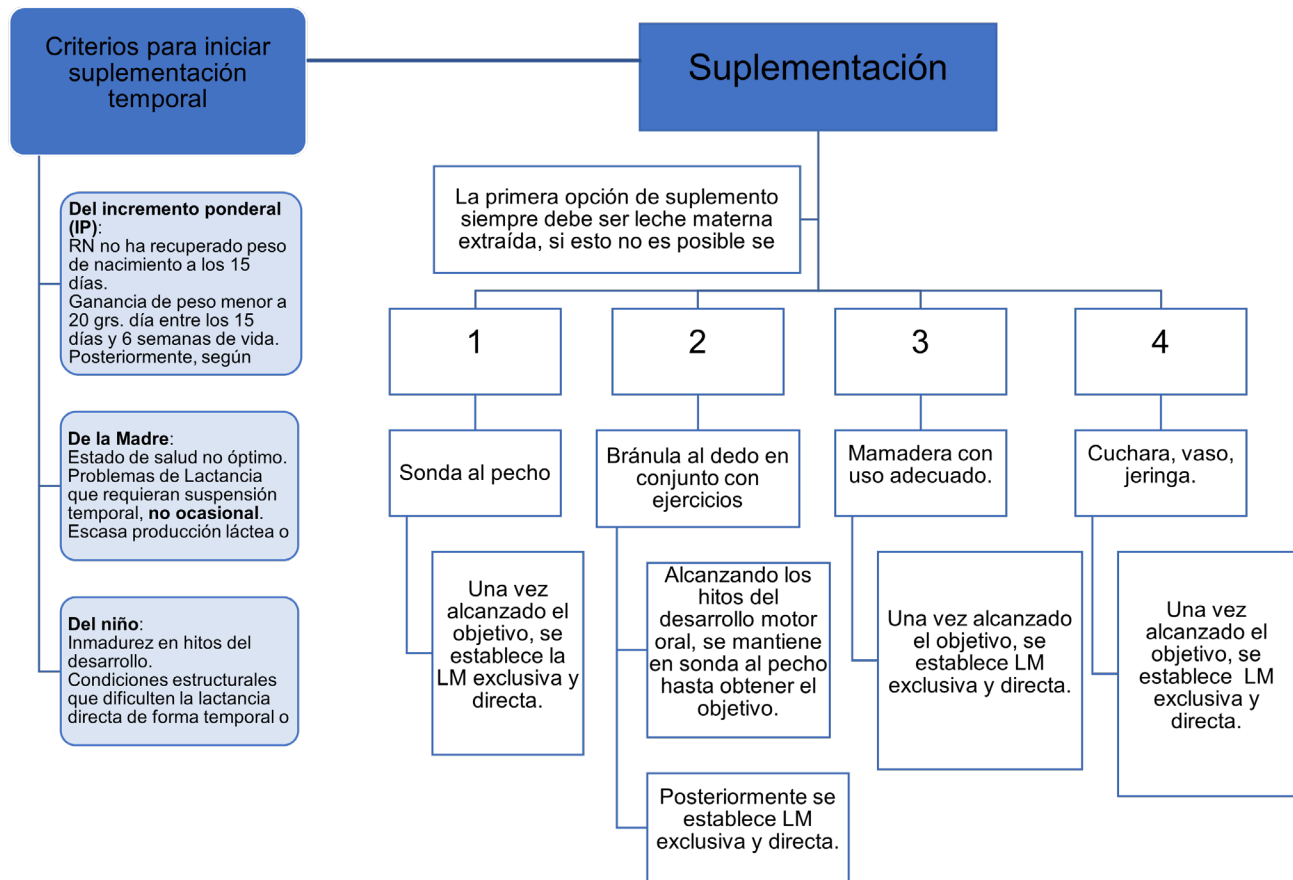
Criterios para iniciar suplementación temporal

**Del incremento ponderal (IP)**:
RN no ha recuperado peso de nacimiento a los 15 días.
Ganancia de peso menor a 20 grs. día entre los 15 días y 6 semanas de vida.
Posteriormente, según

**De la Madre**:
Estado de salud no óptimo.
Problemas de Lactancia que requieran suspensión temporal, **no ocasional**.
Escasa producción láctea o

**Del niño**:
Inmadurez en hitos del desarrollo.
Condiciones estructurales que dificulten la lactancia directa de forma temporal o

Suplementación

La primera opción de suplemento siempre debe ser leche materna extraída, si esto no es posible se

1

2

3

4

Sonda al pecho

Una vez alcanzado el objetivo, se establece la LM exclusiva y directa.

Bránula al dedo en conjunto con ejercicios

Alcanzando los hitos del desarrollo motor oral, se mantiene en sonda al pecho hasta obtener el objetivo.

Posteriormente se establece LM exclusiva y directa.

Mamadera con uso adecuado.

Una vez alcanzado el objetivo, se establece LM exclusiva y directa.

Cuchara, vaso, jeringa.

Una vez alcanzado el objetivo, se establece LM exclusiva y directa.